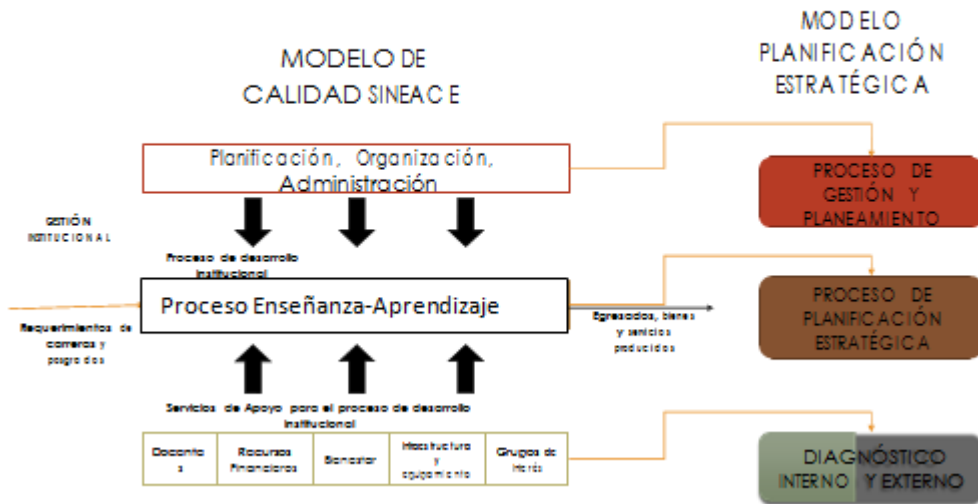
MODELO DE CALIDAD SINEACE

MODELO PLANIFICACIÓN ESTRATÉGICA

Planificación, Organización, Administración

PROCESO DE GESTIÓN Y PLANEAMIENTO

GESTIÓN INSTITUCIONAL

Proceso de desarrollo institucional

Proceso Enseñanza-Aprendizaje

Egresados, bienes y servicios producidos

PROCESO DE PLANIFICACIÓN ESTRATÉGICA

Requerimientos de carreras y posgrados

Servicios de Apoyo para el proceso de desarrollo institucional

| Docentes | Recursos Financieros | Bienestar | Infraestructura y equipamiento | Grupos de interés |
|---|---|---|---|---|

DIAGNÓSTICO INTERNO Y EXTERNO